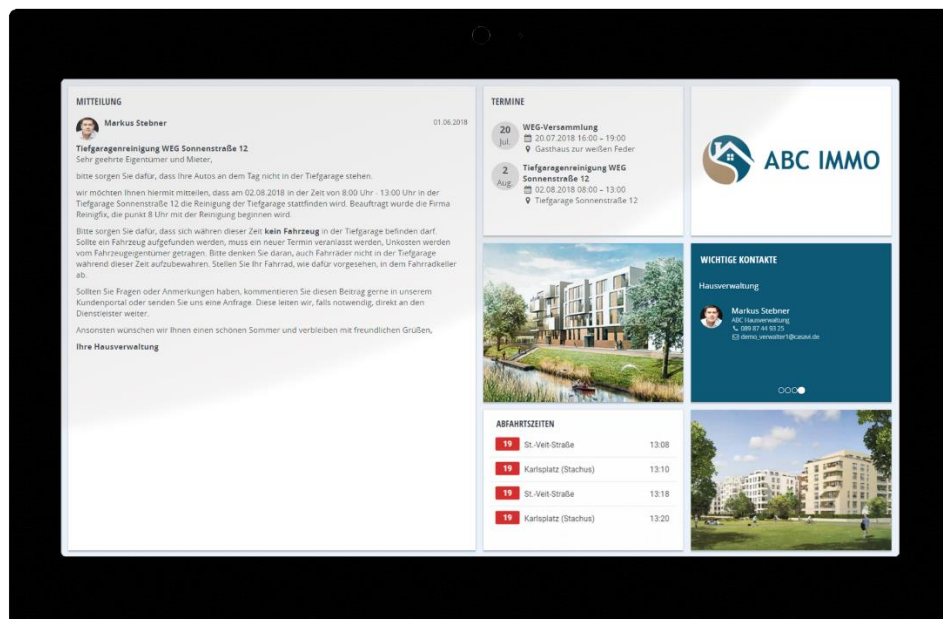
MITTEILUNG

Markus Stebner 01.06.2018

Tiefgaragenreinigung WEG Sonnenstraße 12
Sehr geehrte Eigentümer und Mieter,

bitte sorgen Sie dafür, dass Ihre Autos an dem Tag nicht in der Tiefgarage stehen.

wir möchten Ihnen hiermit mitteilen, dass am 02.08.2018 in der Zeit von 8:00 Uhr - 13:00 Uhr in der Tiefgarage Sonnenstraße 12 die Reinigung der Tiefgarage stattfinden wird. Beauftragt wurde die Firma Reinigfix, die punkt 8 Uhr mit der Reinigung beginnen wird.

Bitte sorgen Sie dafür, dass sich während dieser Zeit **kein Fahrzeug** in der Tiefgarage befinden darf. Sollte ein Fahrzeug aufgefunden werden, muss ein neuer Termin veranlasst werden, Unkosten werden vom Fahrzeugeigentümer getragen. Bitte denken Sie daran, auch Fahrräder nicht in der Tiefgarage während dieser Zeit aufzubewahren. Stellen Sie Ihr Fahrrad, wie dafür vorgesehen, in dem Fahrradkeller ab.

Sollten Sie Fragen oder Anmerkungen haben, kommentieren Sie diesen Beitrag gerne in unserem Kundenportal oder senden Sie uns eine Anfrage. Diese leiten wir, falls notwendig, direkt an den Dienstleister weiter.

Ansonsten wünschen wir Ihnen einen schönen Sommer und verbleiben mit freundlichen Grüßen,

Ihre Hausverwaltung

TERMINE

20 Jul. WEG-Versammlung
20.07.2018 16:00 – 19:00
Gasthaus zur weißen Feder

2 Aug. Tiefgaragenreinigung WEG Sonnenstraße 12
02.08.2018 08:00 – 13:00
Tiefgarage Sonnenstraße 12

ABC IMMO

WICHTIGE KONTAKTE

Hausverwaltung

Markus Stebner
ABC Hausverwaltung
089 87 44 93 25
demo_verwalter1@casavi.de

ABFAHRTSZEITEN

| 19 | St.-Veit-Straße | 13:08 |
|---|---|---|
| 19 | Karlsplatz (Stachus) | 13:10 |
| 19 | St.-Veit-Straße | 13:18 |
| 19 | Karlsplatz (Stachus) | 13:20 |